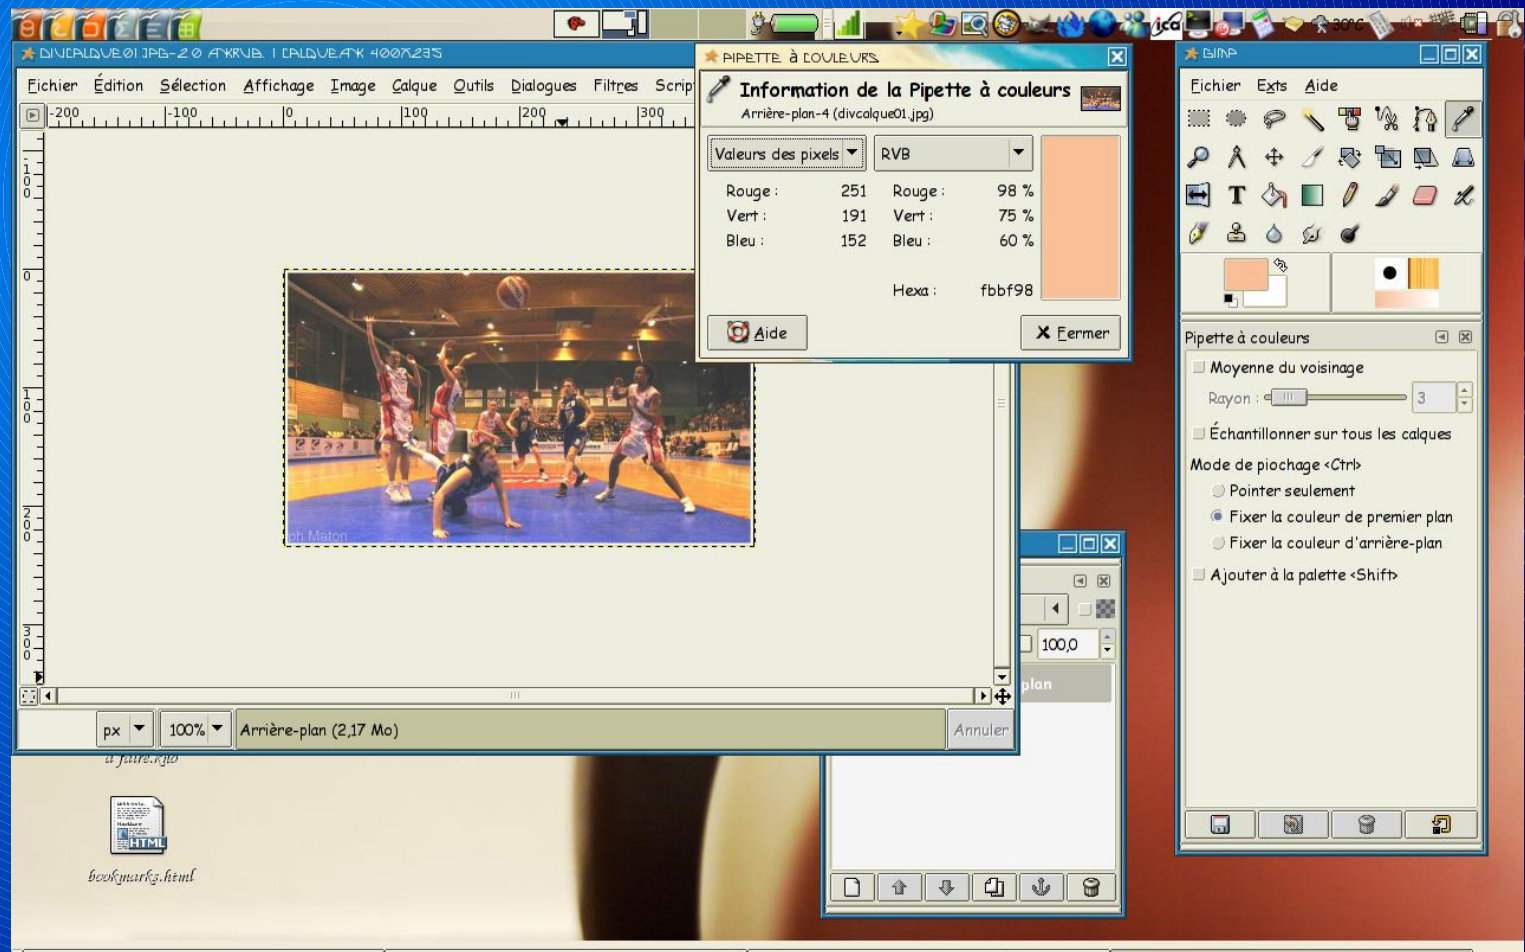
DIVCALQUE01.JPG-2.0 (RVB, 1 calque) 400x235

Fichier Édition Sélection Affichage Image Calque Outils Dialogues Filtres Scrip

-200 -100 0 100 200 300

100 0 100 200 300

ph Maton

px 100% Arrière-plan (2,17 Mo) Annuler

a faire.kjo

HTML

bookmarks.html

PIPETTE À COULEURS

Information de la Pipette à couleurs

Arrière-plan-4 (divcalque01.jpg)

Valeurs des pixels RVB

| Rouge : | 251 | Rouge : | 98 % |
|---|---|---|---|
| Vert : | 191 | Vert : | 75 % |
| Bleu : | 152 | Bleu : | 60 % |

Hexa : fbbf98

Aide Fermer

100,0

plan

GIMP

Fichier Exts Aide

Pipette à couleurs

Moyenne du voisinage

Rayon : 3

Échantillonner sur tous les calques

Mode de piochage <Ctrl>

Pointer seulement

Fixer la couleur de premier plan

Fixer la couleur d'arrière-plan

Ajouter à la palette <Shift>

30°C